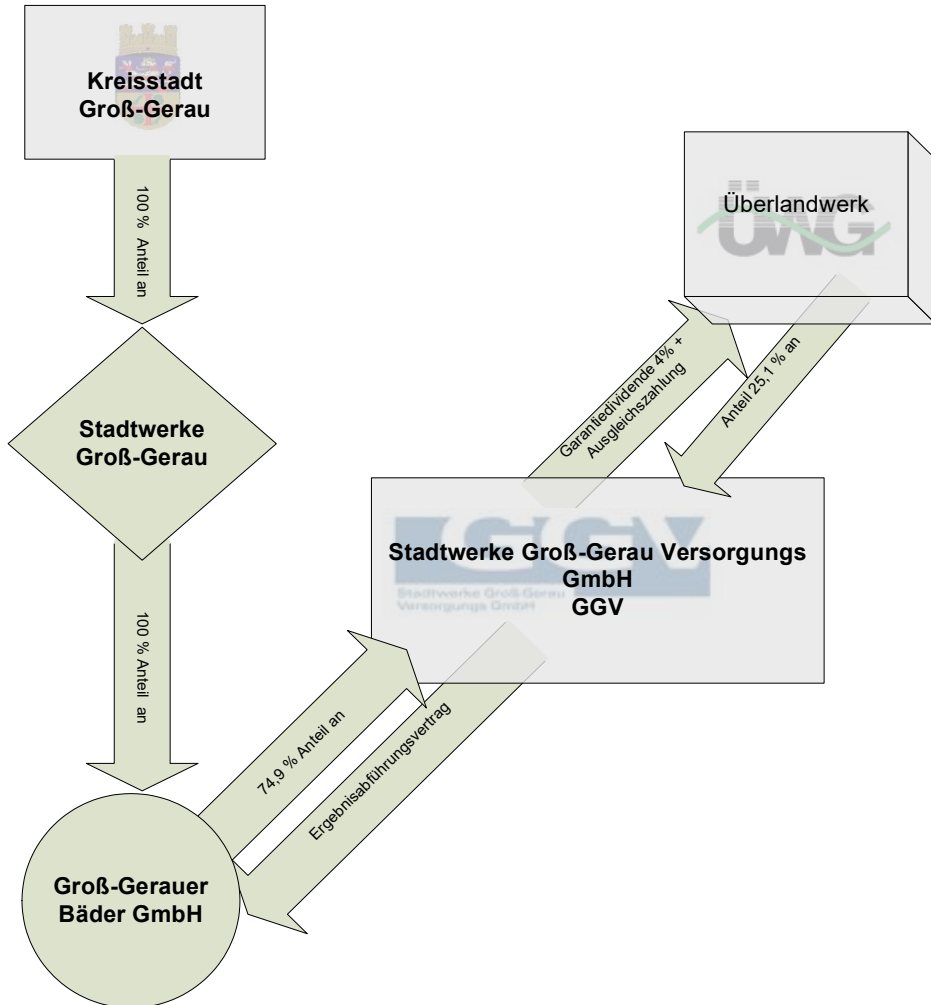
Kreisstadt
Groß-Gerau

100 % Anteil an

Stadtwerke
Groß-Gerau

100 % Anteil an

Groß-Gerauer
Bäder GmbH

74,9 % Anteil an

Ergebnisabführungsvertrag

Stadtwerke Groß-Gerau Versorgungs GmbH
GGV

GGV
Stadtwerke Groß-Gerau
Versorgungs GmbH

Garantiedividende 4% + Ausgleichszahlung

Anteil 25,1 % an

Überlandwerk

ÜWG